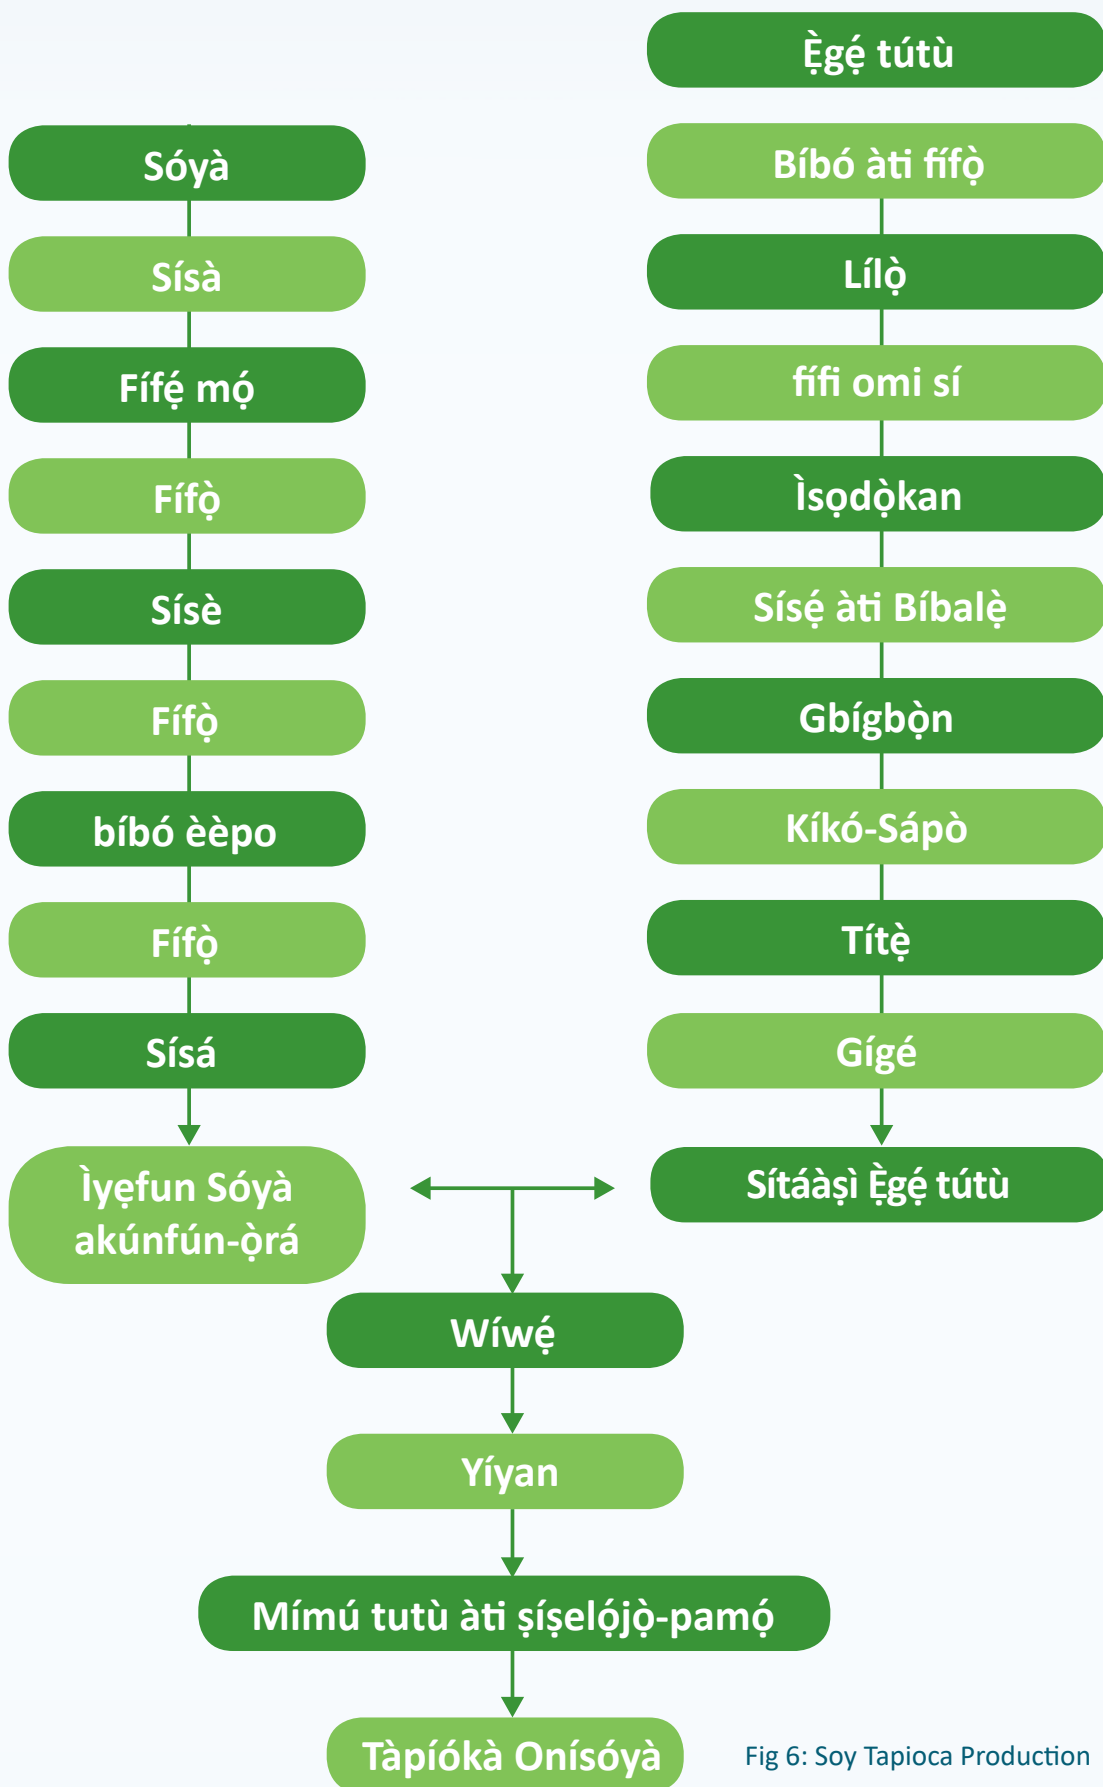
Sóyà

Sísà

Fífẹ́ mọ́

Fífọ̀

Sísè

Fífọ̀

bíbó èèpo

Fífọ̀

Sísá

Ìyẹfun Sóyà akúnfún-ọ̀rá

Ẹ̀gẹ́ tútù

Bíbó àti fífọ̀

Lílọ̀

fífi omi sí

Ìsọdọ̀kan

Sísẹ́ àti Bíbalẹ̀

Gbígbọ̀n

Kíkó-Sápò

Títẹ̀

Gígé

Sítáàṣì Ẹ̀gẹ́ tútù

Wíwẹ́

Yíyan

Mímú tutù àti ṣíṣelọ́jọ̀-pamọ́

Tàpíókà Onísóyà

Fig 6: Soy Tapioca Production